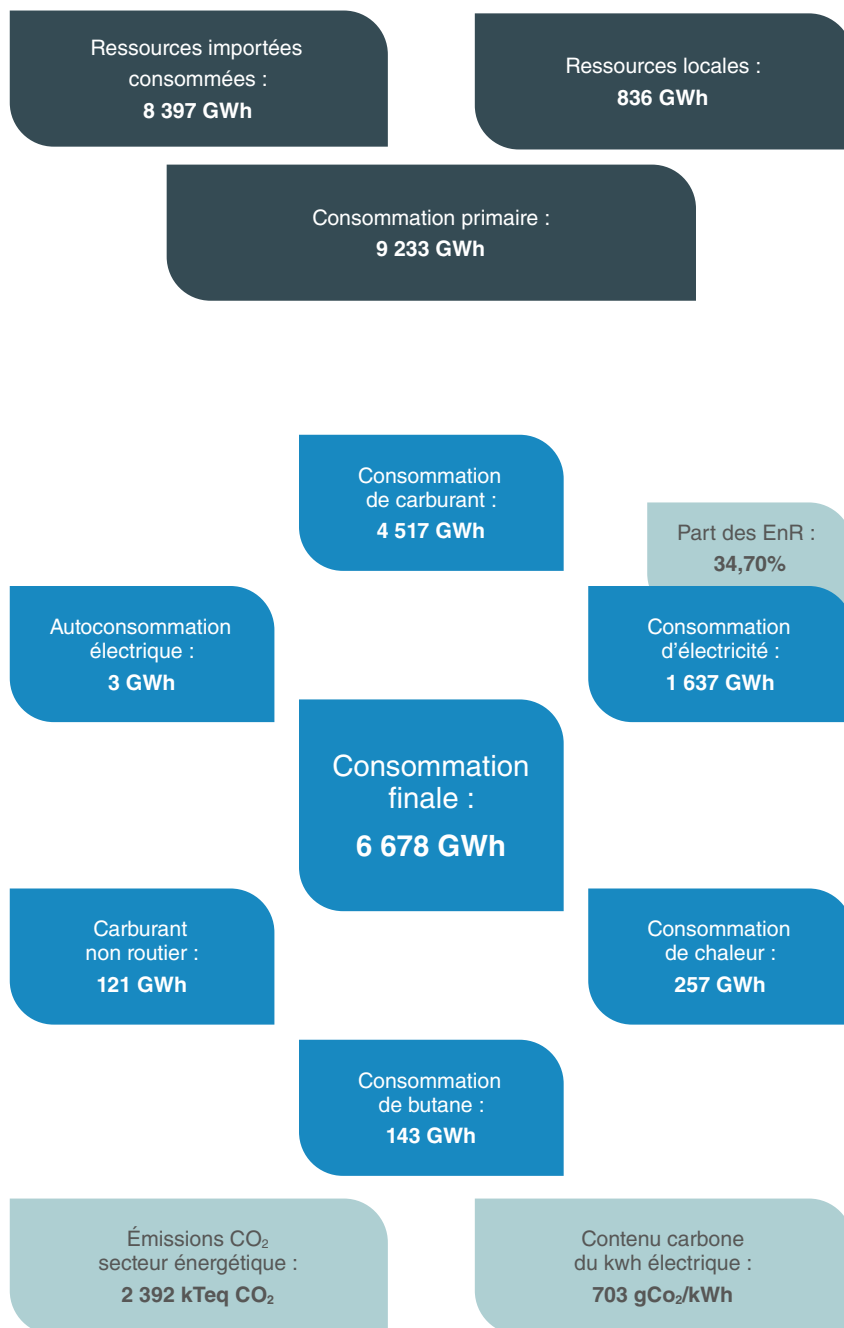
Ressources importées consommées :
8 397 GWh

Ressources locales :
836 GWh

Consommation primaire :
9 233 GWh

Consommation de carburant :
4 517 GWh

Part des EnR :
34,70%

Autoconsommation électrique :
3 GWh

Consommation d'électricité :
1 637 GWh

Consommation finale :
6 678 GWh

Carburant non routier :
121 GWh

Consommation de chaleur :
257 GWh

Consommation de butane :
143 GWh

Émissions $CO_2$ secteur énergétique :
2 392 kTeq $CO_2$

Contenu carbone du kwh électrique :
703 $gCo_2$/kWh